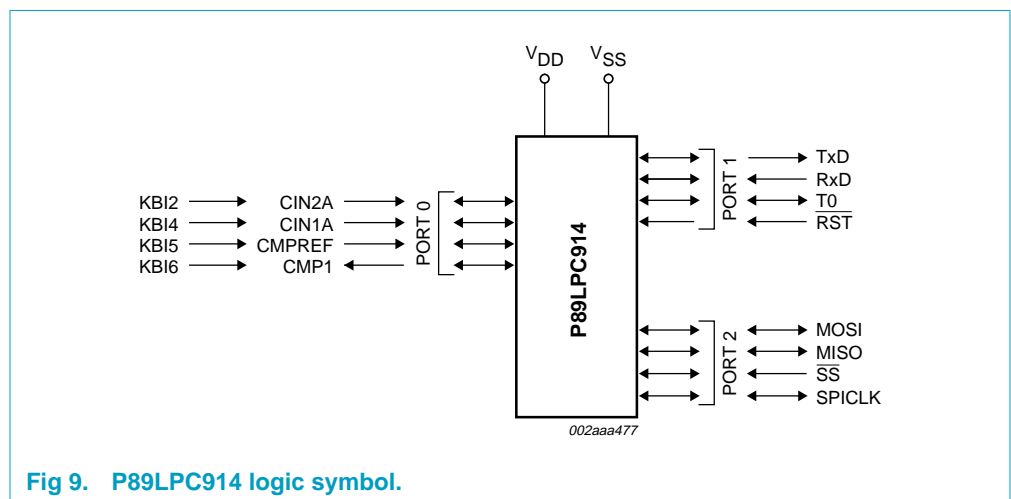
$V_{DD}$ $V_{SS}$

KBI2 CIN2A
KBI4 CIN1A
KBI5 CMPREF
KBI6 CMP1

PORT 0

P89LPC914

PORT 1

TxD
RxD
T0
$\overline{RST}$

PORT 2

MOSI
MISO
$\overline{SS}$
SPICLK

002aaa477

Fig 9. P89LPC914 logic symbol.